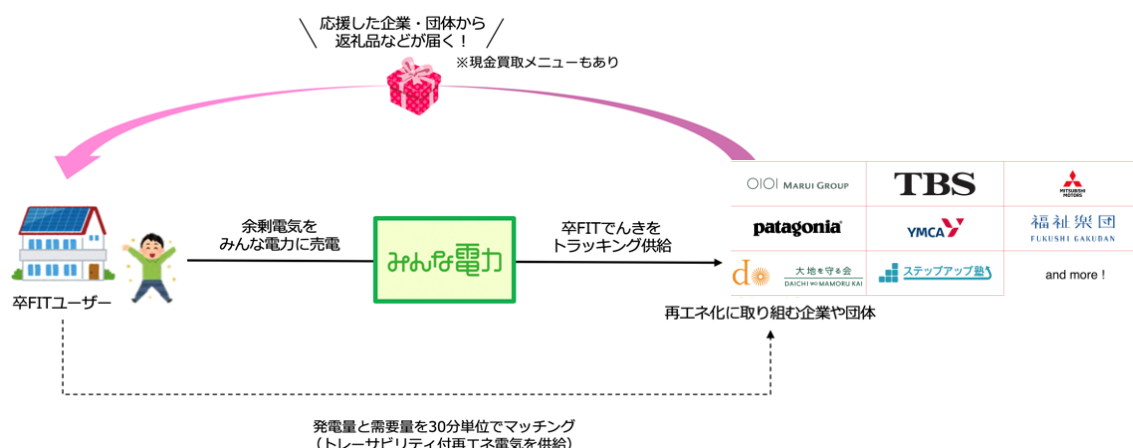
応援した企業・団体から
返礼品などが届く！
※現金買取メニューもあり

卒FITユーザー

余剰電気を
みんな電力に売電

みんな電力

卒FITでんきを
トラッキング供給

OIOI MARUI GROUP
TBS
MITSUBISHI MOTORS
patagonia
YMCA
福祉楽団
FUKUSHI GAKUDAN
do 大地を守る会 DAICHI WO MAMORU KAI
ステップアップ塾
and more !

再エネ化に取り組む企業や団体

発電量と需要量を30分単位でマッチング
（トレーサビリティ付再エネ電気を供給）